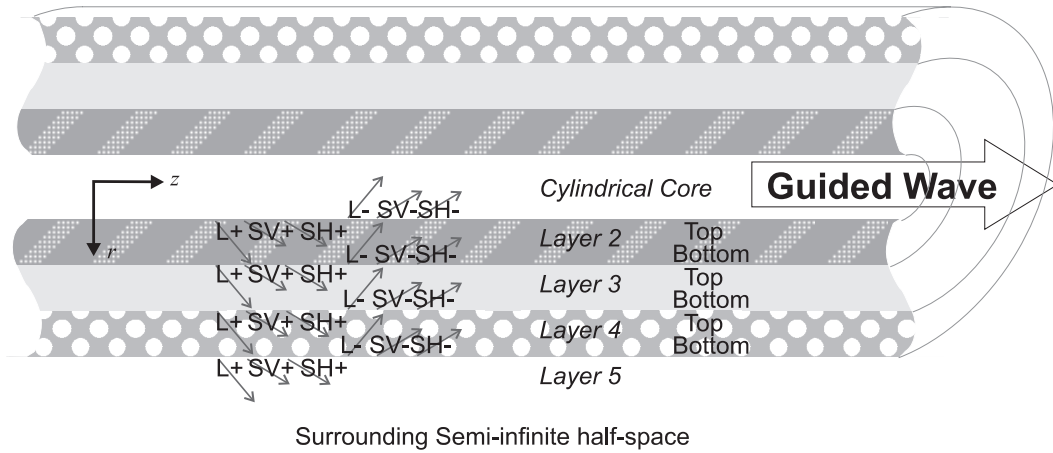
z
r
Cylindrical Core
Guided Wave
L- SV-SH-
L+ SV+ SH+
Layer 2
Top
Bottom
L- SV-SH-
L+ SV+ SH+
Layer 3
Top
Bottom
L- SV-SH-
L+ SV+ SH+
Layer 4
Top
Bottom
L- SV-SH-
L+ SV+ SH+
Layer 5
Surrounding Semi-infinite half-space